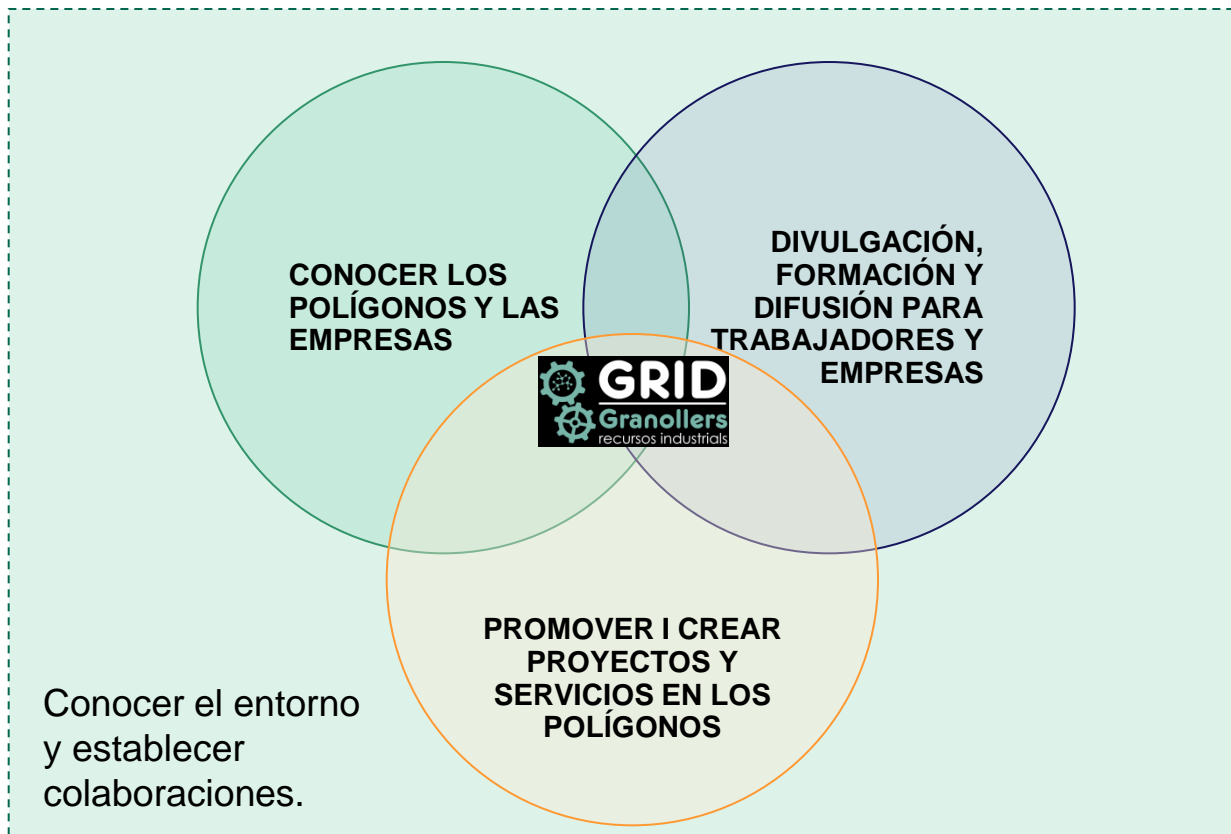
CONOCER LOS POLÍGONOS Y LAS EMPRESAS

DIVULGACIÓN, FORMACIÓN Y DIFUSIÓN PARA TRABAJADORES Y EMPRESAS

GRID
Granollers
recursos industrials

PROMOVER I CREAR PROYECTOS Y SERVICIOS EN LOS POLÍGONOS

Conocer el entorno y establecer colaboraciones.